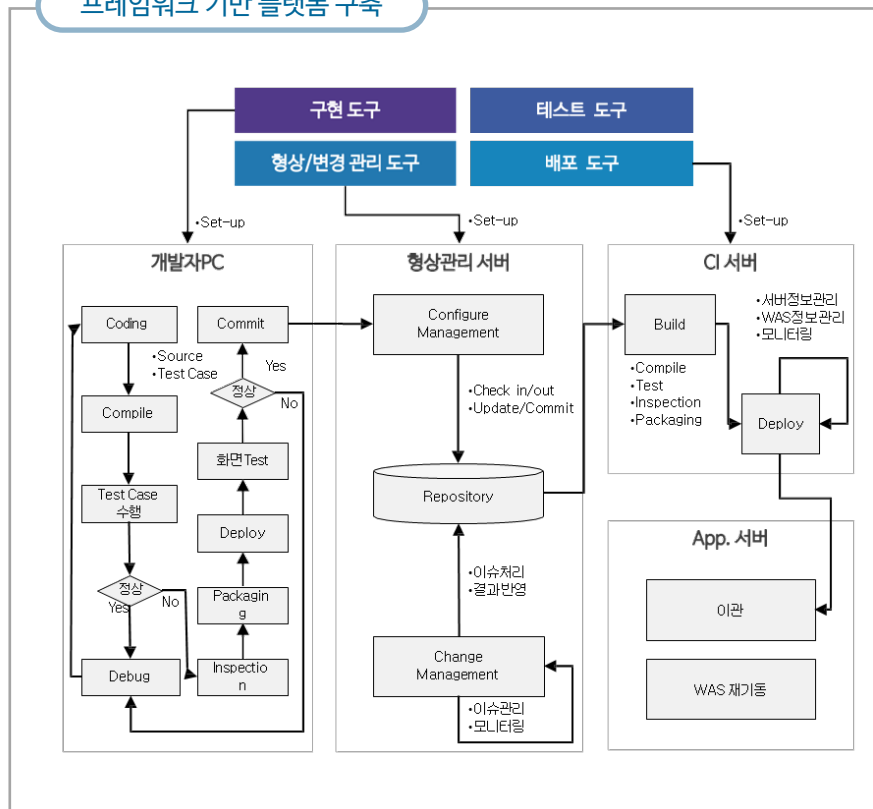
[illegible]

구현 도구

테스트 도구

형상/변경 관리 도구

배포 도구

•Set-up

•Set-up

•Set-up

개발자PC

Coding

•Source
•Test Case

Compile

Test Case 수행

정상

Yes

No

Debug

Commit

Yes

정상

No

화면Test

Deploy

Packaging

Inspection

형상관리 서버

Configure Management

•Check in/out
•Update/Commit

Repository

•이슈처리
•결과반영

Change Management

•이슈관리
•모니터링

CI 서버

Build

•서버정보관리
•WAS정보관리
•모니터링

•Compile
•Test
•Inspection
•Packaging

Deploy

App. 서버

이관

WAS 재기동